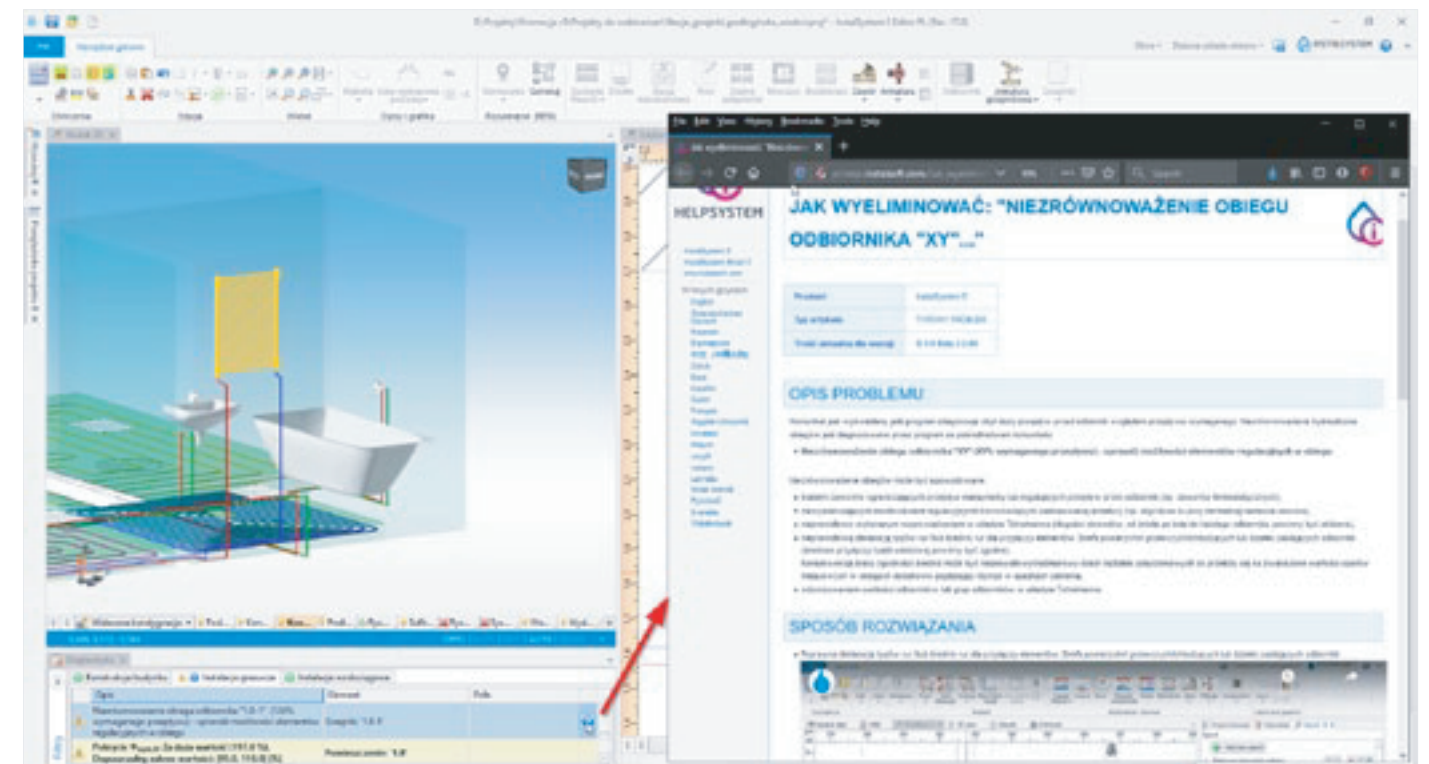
HELPSYSTEM

JAK WYELIMINOWAĆ: "NIEZRÓWNOWAŻENIE OBIEGU ODBIORNIKA "XY"..."

| Produkt | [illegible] |
|---|---|
| Typ artykułu | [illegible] |
| Treść aktualna dla wersji | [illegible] |

OPIS PROBLEMU

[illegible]

SPOSÓB ROZWIĄZANIA

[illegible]

Plik
Narzędzia główne
Okno
HELPSYSTEM
Opis
Element
File Edit View History Bookmarks Tools Help
Jak wyeliminować: "Niezrówn...
Search
Widok 3D
Instalacje grzewcze
Instalacje wodociągowe
Konstrukcja budynku
Wielowariantowa konfiguracja